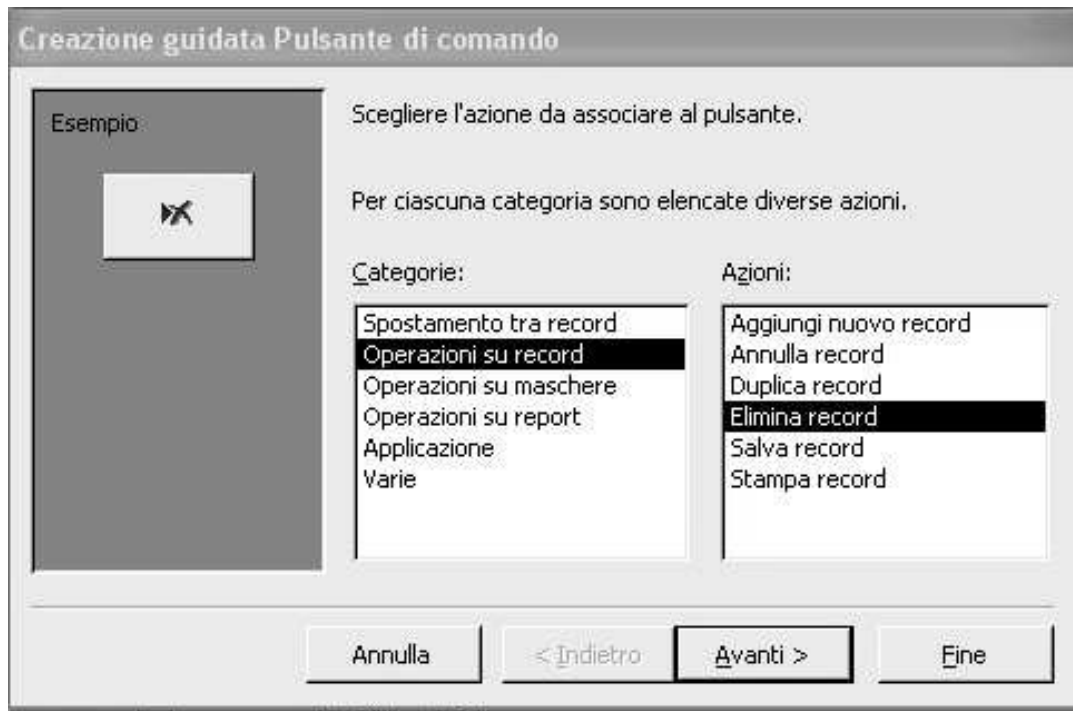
Creazione guidata Pulsante di comando

Esempio

Scegliere l'azione da associare al pulsante.

Per ciascuna categoria sono elencate diverse azioni.

Categorie:

Spostamento tra record
Operazioni su record
Operazioni su maschere
Operazioni su report
Applicazione
Varie

Azioni:

Aggiungi nuovo record
Annulla record
Duplica record
Elimina record
Salva record
Stampa record

Annulla

< Indietro

Avanti >

Fine